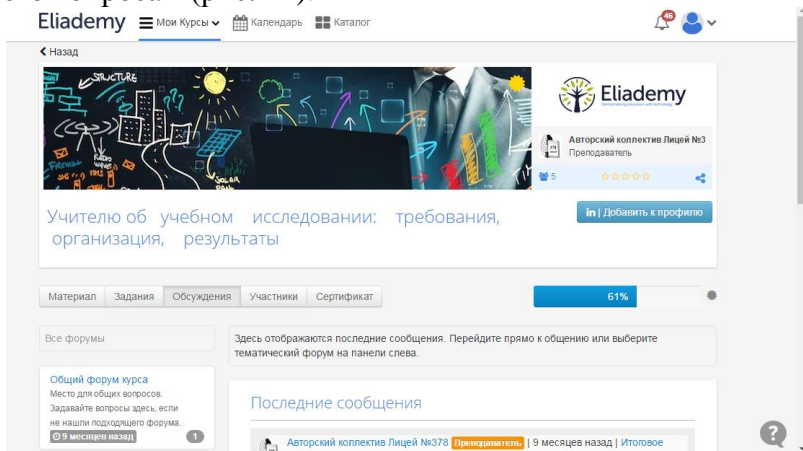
Eliademy Мои Курсы Календарь Каталог

46

Назад

STRUCTURE

Eliademy

Авторский коллектив Лицей №3
Преподаватель

5

Учителю об учебном исследовании: требования, организация, результаты

in | Добавить к профилю

Материал | Задания | Обсуждения | Участники | Сертификат

61%

Все форумы

Здесь отображаются последние сообщения. Перейдите прямо к общению или выберите тематический форум на панели слева.

Общий форум курса
Место для общих вопросов. Задавайте вопросы здесь, если не нашли подходящего форума.
9 месяцев назад
1

Последние сообщения

Авторский коллектив Лицей №378 Преподаватель | 9 месяцев назад | Итоговое